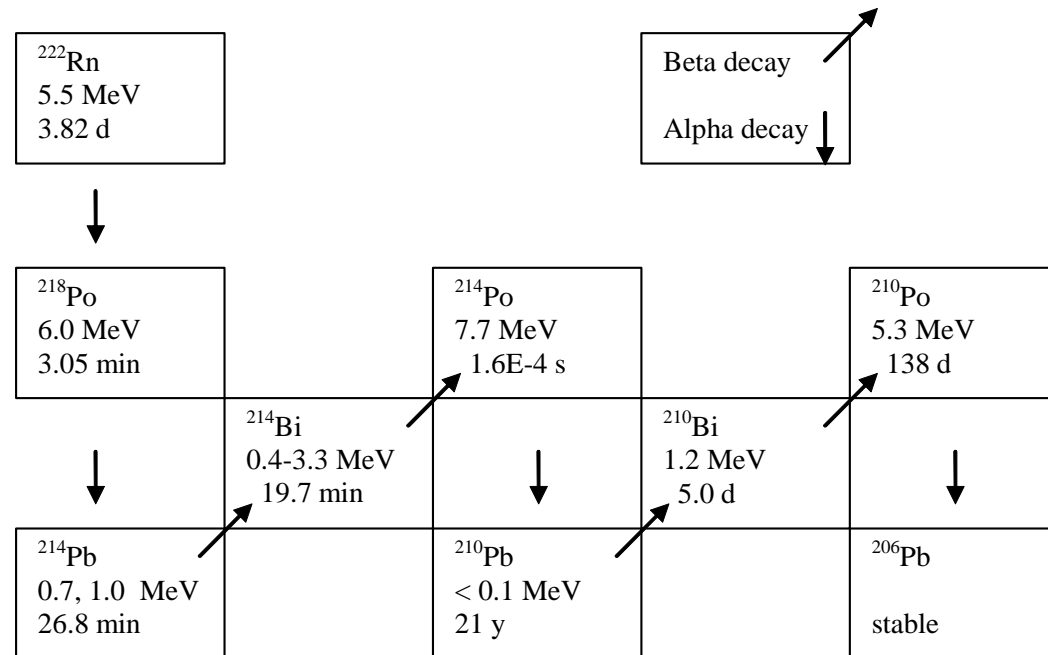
$^{222}$Rn
5.5 MeV
3.82 d

Beta decay

Alpha decay

$^{218}$Po
6.0 MeV
3.05 min

$^{214}$Po
7.7 MeV
1.6E-4 s

$^{210}$Po
5.3 MeV
138 d

$^{214}$Bi
0.4-3.3 MeV
19.7 min

$^{210}$Bi
1.2 MeV
5.0 d

$^{214}$Pb
0.7, 1.0 MeV
26.8 min

$^{210}$Pb
< 0.1 MeV
21 y

$^{206}$Pb

stable